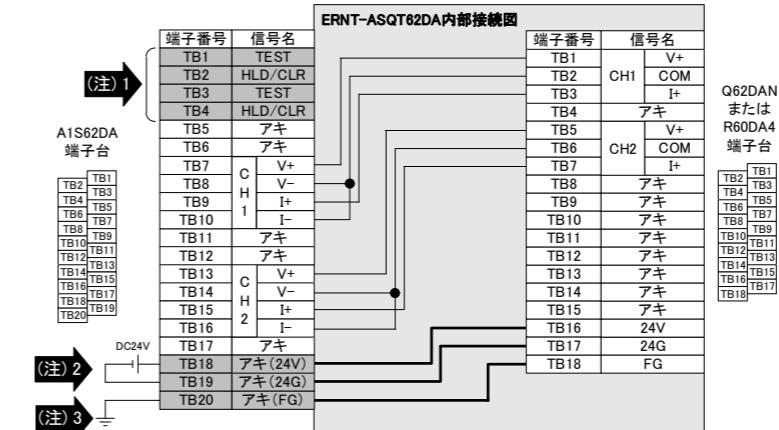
ERNT-ASQT62DA内部接続図

| 端子番号 | 信号名 | |
|---|---|---|
| TB1 | TEST | |
| TB2 | HLD/CLR | |
| TB3 | TEST | |
| TB4 | HLD/CLR | |
| TB5 | アキ | |
| TB6 | アキ | |
| TB7 | CH1 | V+ |
| TB8 | | V− |
| TB9 | | I+ |
| TB10 | | I− |
| TB11 | アキ | |
| TB12 | アキ | |
| TB13 | CH2 | V+ |
| TB14 | | V− |
| TB15 | | I+ |
| TB16 | | I− |
| TB17 | アキ | |
| TB18 | アキ(24V) | |
| TB19 | アキ(24G) | |
| TB20 | アキ(FG) | |

(注) 1
(注) 2
(注) 3
DC24V

A1S62DA
端子台

TB1 TB2 TB3 TB4 TB5 TB6 TB7 TB8 TB9 TB10 TB11 TB12 TB13 TB14 TB15 TB16 TB17 TB18 TB19 TB20

| 端子番号 | 信号名 | |
|---|---|---|
| TB1 | CH1 | V+ |
| TB2 | | COM |
| TB3 | | I+ |
| TB4 | アキ | |
| TB5 | CH2 | V+ |
| TB6 | | COM |
| TB7 | | I+ |
| TB8 | アキ | |
| TB9 | アキ | |
| TB10 | アキ | |
| TB11 | アキ | |
| TB12 | アキ | |
| TB13 | アキ | |
| TB14 | アキ | |
| TB15 | アキ | |
| TB16 | 24V | |
| TB17 | 24G | |
| TB18 | FG | |

Q62DAN
または
R60DA4
端子台

TB1 TB2 TB3 TB4 TB5 TB6 TB7 TB8 TB9 TB10 TB11 TB12 TB13 TB14 TB15 TB16 TB17 TB18